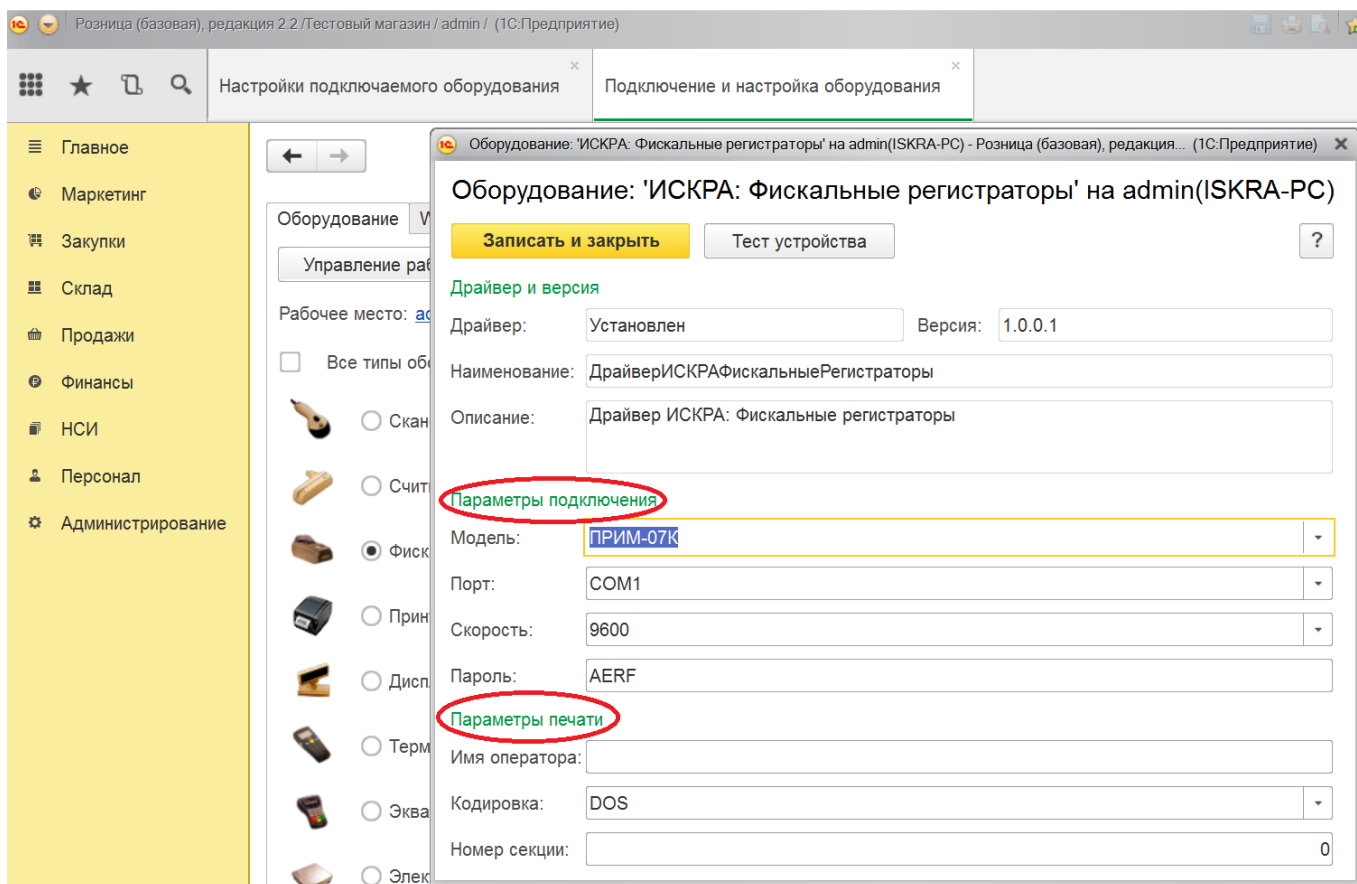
1С Розница (базовая), редакция 2.2 /Тестовый магазин / admin / (1С:Предприятие)

Настройки подключаемого оборудования ×
Подключение и настройка оборудования ×

Главное
Маркетинг
Закупки
Склад
Продажи
Финансы
НСИ
Персонал
Администрирование

Оборудование W
Управление раб
Рабочее место: ад
Все типы обо
Скан
Счит
Фиск
Прин
Дисп
Терм
Эква
Элек

1С Оборудование: 'ИСКРА: Фискальные регистраторы' на admin(ISKRA-PC) - Розница (базовая), редакция... (1С:Предприятие) ×

Оборудование: 'ИСКРА: Фискальные регистраторы' на admin(ISKRA-PC)

Записать и закрыть
Тест устройства
?

Драйвер и версия
Драйвер: Установлен
Версия: 1.0.0.1
Наименование: ДрайверИСКРАФискальныеРегистраторы
Описание: Драйвер ИСКРА: Фискальные регистраторы

Параметры подключения
Модель: ПРИМ-07К
Порт: COM1
Скорость: 9600
Пароль: AERF

Параметры печати
Имя оператора:
Кодировка: DOS
Номер секции: 0